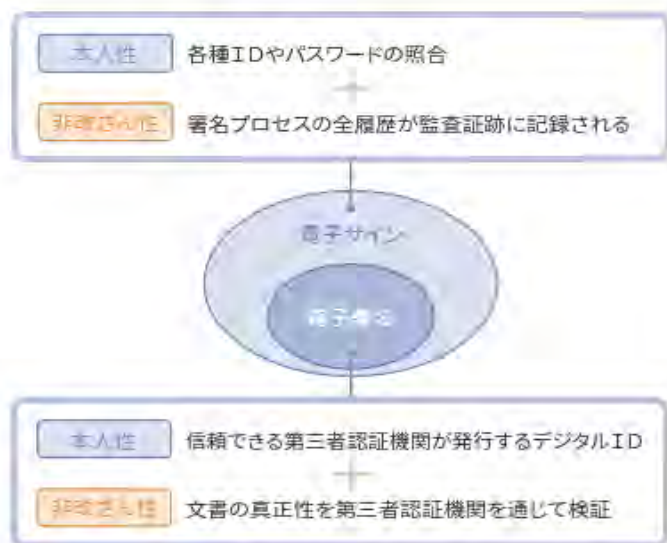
本人性　各種IDやパスワードの照合

＋

非改ざん性　署名プロセスの全履歴が監査証跡に記録される

電子サイン

電子署名

本人性　信頼できる第三者認証機関が発行するデジタルID

＋

非改ざん性　文書の真正性を第三者認証機関を通じて検証